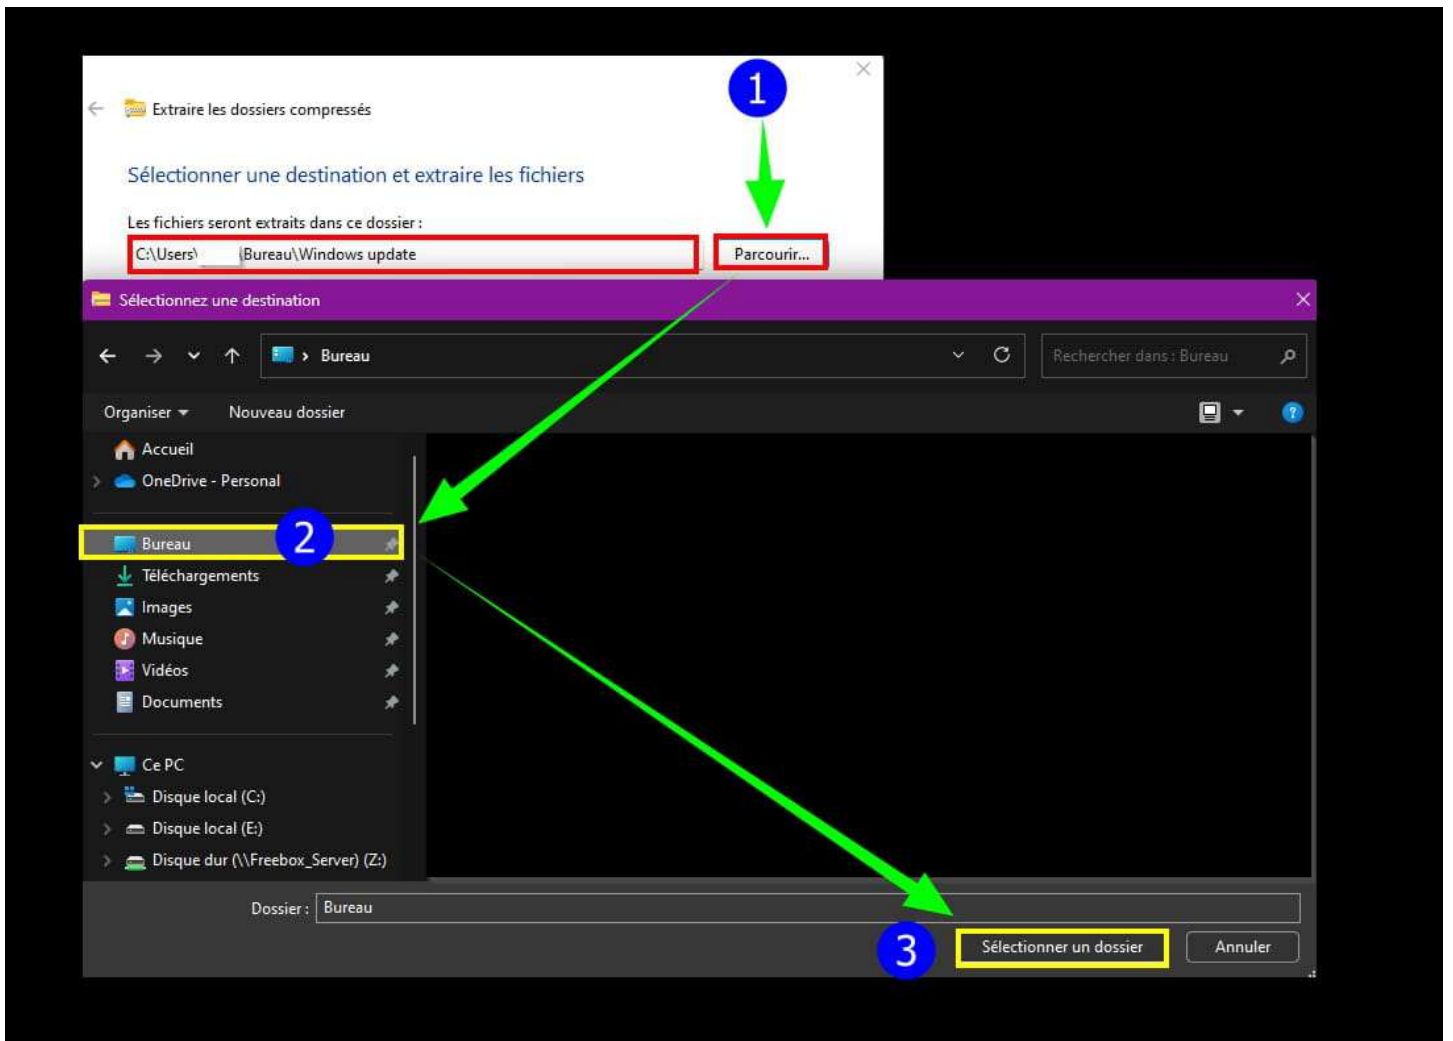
Extraire les dossiers compressés

1

Sélectionner une destination et extraire les fichiers

Les fichiers seront extraits dans ce dossier :

C:\Users\ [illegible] \Bureau\Windows update

Parcourir...

Sélectionnez une destination

Bureau

Rechercher dans : Bureau

Organiser

Nouveau dossier

Accueil

OneDrive - Personal

Bureau

2

Téléchargements

Images

Musique

Vidéos

Documents

Ce PC

Disque local (C:)

Disque local (E:)

Disque dur (\\Freebox_Server) (Z:)

Dossier : Bureau

3

Sélectionner un dossier

Annuler